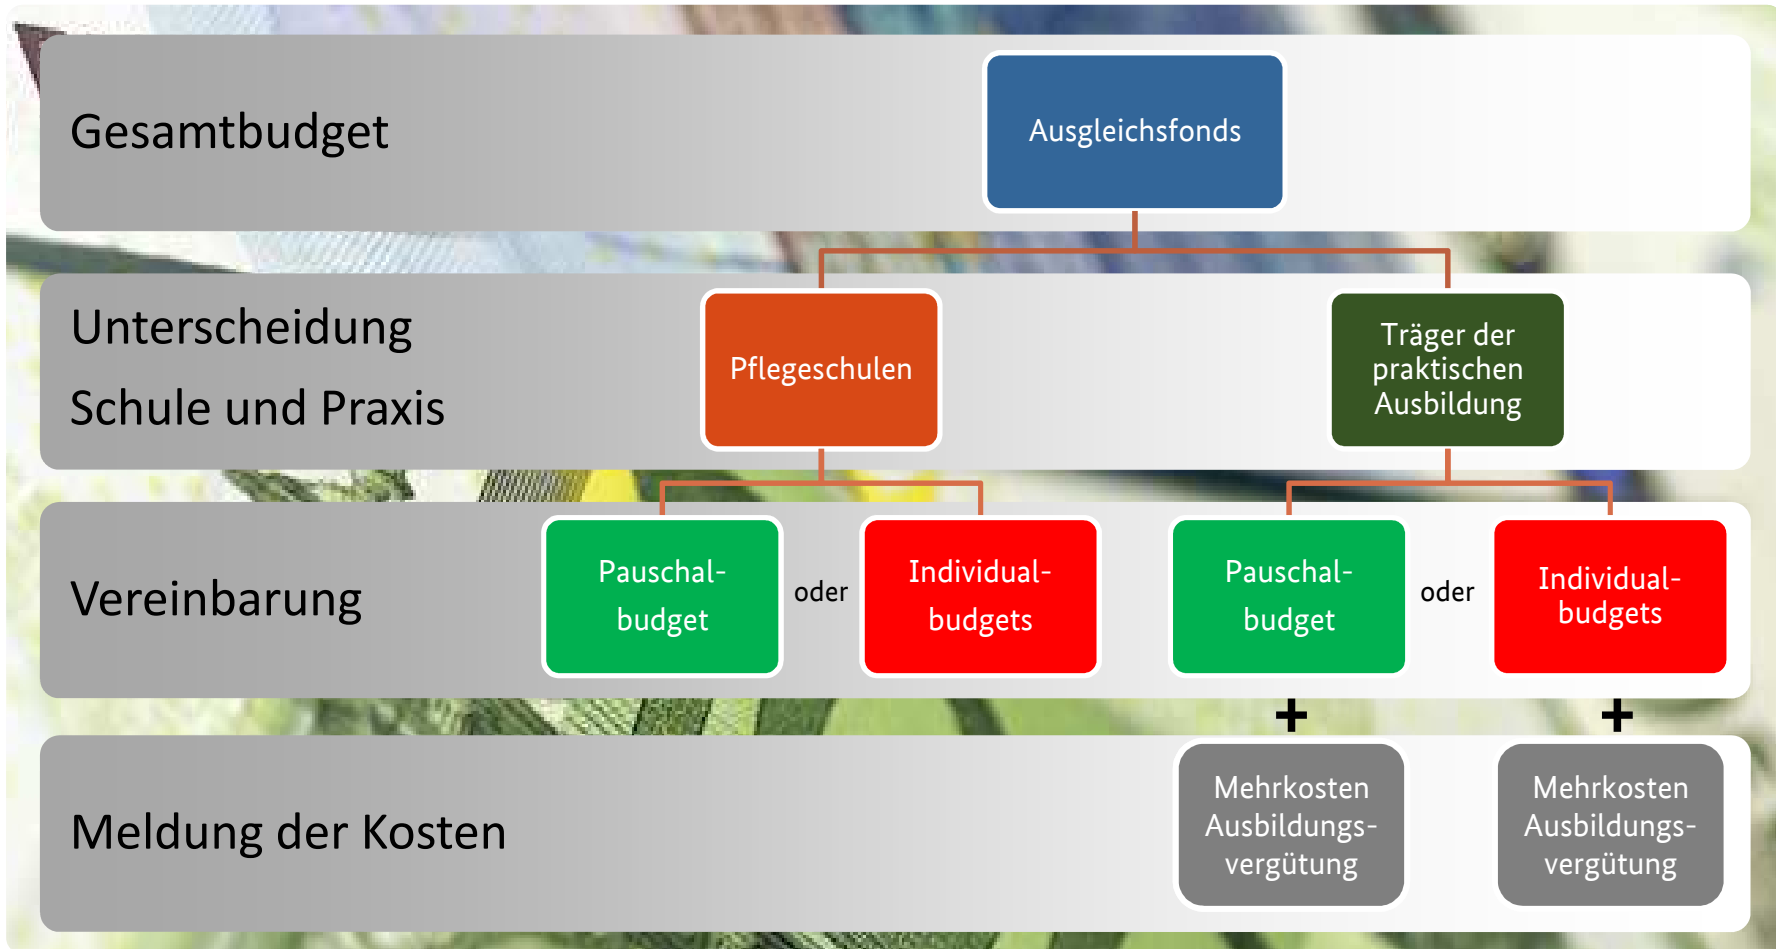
Gesamtbudget

Ausgleichsfonds

Unterscheidung

Schule und Praxis

Pflegeschulen

Träger der praktischen Ausbildung

Vereinbarung

Pauschalbudget

oder

Individualbudgets

Pauschalbudget

oder

Individualbudgets

+

+

Meldung der Kosten

Mehrkosten Ausbildungsvergütung

Mehrkosten Ausbildungsvergütung